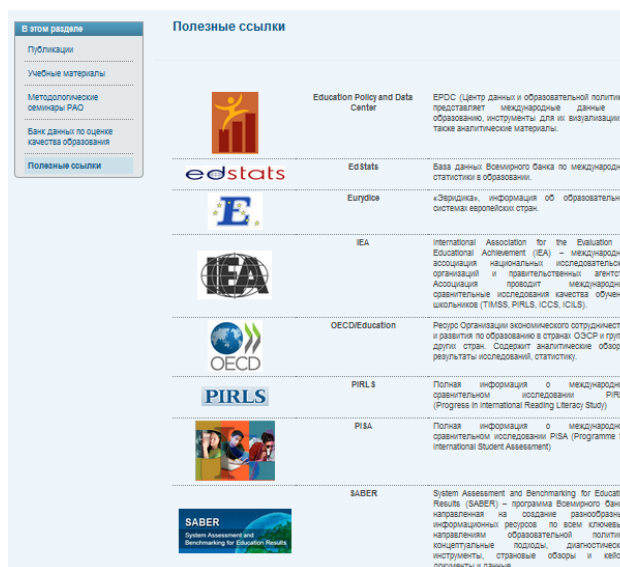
В этом разделе

Публикации

Учебные материалы

Методологические семинары РАО

Банк данных по оценке качества образования

Полезные ссылки

Полезные ссылки

| | | |
|---|---|---|
| | Education Policy and Data Center | EPDC (Центр данных и образовательной полити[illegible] представляет международные данные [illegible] образованию, инструменты для их визуализаци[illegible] также аналитические материалы. |
| edstats | EdStats | База данных Всемирного банка по международн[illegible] статистики в образовании. |
| E | Eurydice | «Эвридика», информация об образовательн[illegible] системах европейских стран. |
| IEA | IEA | International Association for the Evaluation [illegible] Educational Achievement (IEA) – международн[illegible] ассоциация национальных исследовательск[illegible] организаций и правительственных агентст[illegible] Ассоциация проводит международн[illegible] сравнительные исследования качества обучен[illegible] школьников (TIMSS, PIRLS, ICCS, ICILS). |
| OECD | OECD/Education | Ресурс Организации экономического сотрудничест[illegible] и развития по образованию в странах ОЭСР и груп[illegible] других стран. Содержит аналитические обзор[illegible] результаты исследований, статистику. |
| PIRLS | PIRLS | Полная информация о международн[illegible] сравнительном исследовании PIR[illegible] (Progress in International Reading Literacy Study) |
| | PISA | Полная информация о международн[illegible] сравнительном исследовании PISA (Programme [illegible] International Student Assessment) |
| SABER System Assessment and Benchmarking for Education Results | SABER | System Assessment and Benchmarking for Educati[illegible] Results (SABER) – программа Всемирного бан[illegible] направленная на создание разнообразн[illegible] информационных ресурсов по всем ключевь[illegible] направлениям образовательной полити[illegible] концептуальные подходы, диагностическ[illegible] инструменты, страновые обзоры и кейс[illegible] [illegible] |